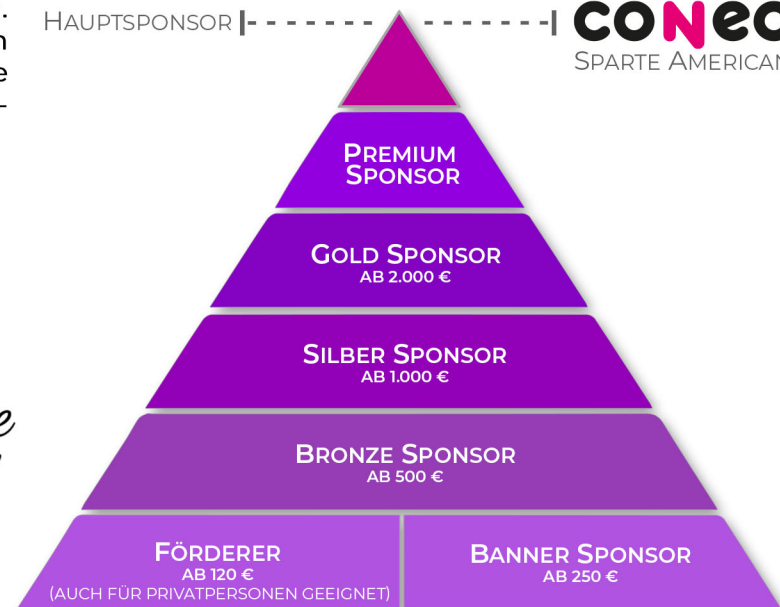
HAUPTSPONSOR

CONec
SPARTE AMERICAN

PREMIUM SPONSOR

GOLD SPONSOR
AB 2.000 €

SILBER SPONSOR
AB 1.000 €

BRONZE SPONSOR
AB 500 €

FÖRDERER
AB 120 €
(AUCH FÜR PRIVATPERSONEN GEEIGNET)

BANNER SPONSOR
AB 250 €